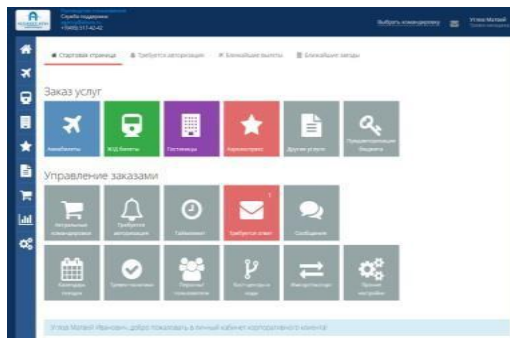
Служба поддержки
+7(495) 317-42-42

Выбрать командировку
Углов Матвей

Стартовая страница
Требуется авторизация
Ближайшие вылеты
Ближайшие заезды

Заказ услуг

Авиабилеты
ЖД билеты
Гостиницы
Аэроэкспресс
Другие услуги
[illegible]

Управление заказами

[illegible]
Требуется авторизация
Табличный
Требуется ответ
Сообщения

Календарь поездок
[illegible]
Персонал
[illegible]
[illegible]
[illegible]

Углов Матвей Иванович, добро пожаловать в личный кабинет корпоративного клиента!